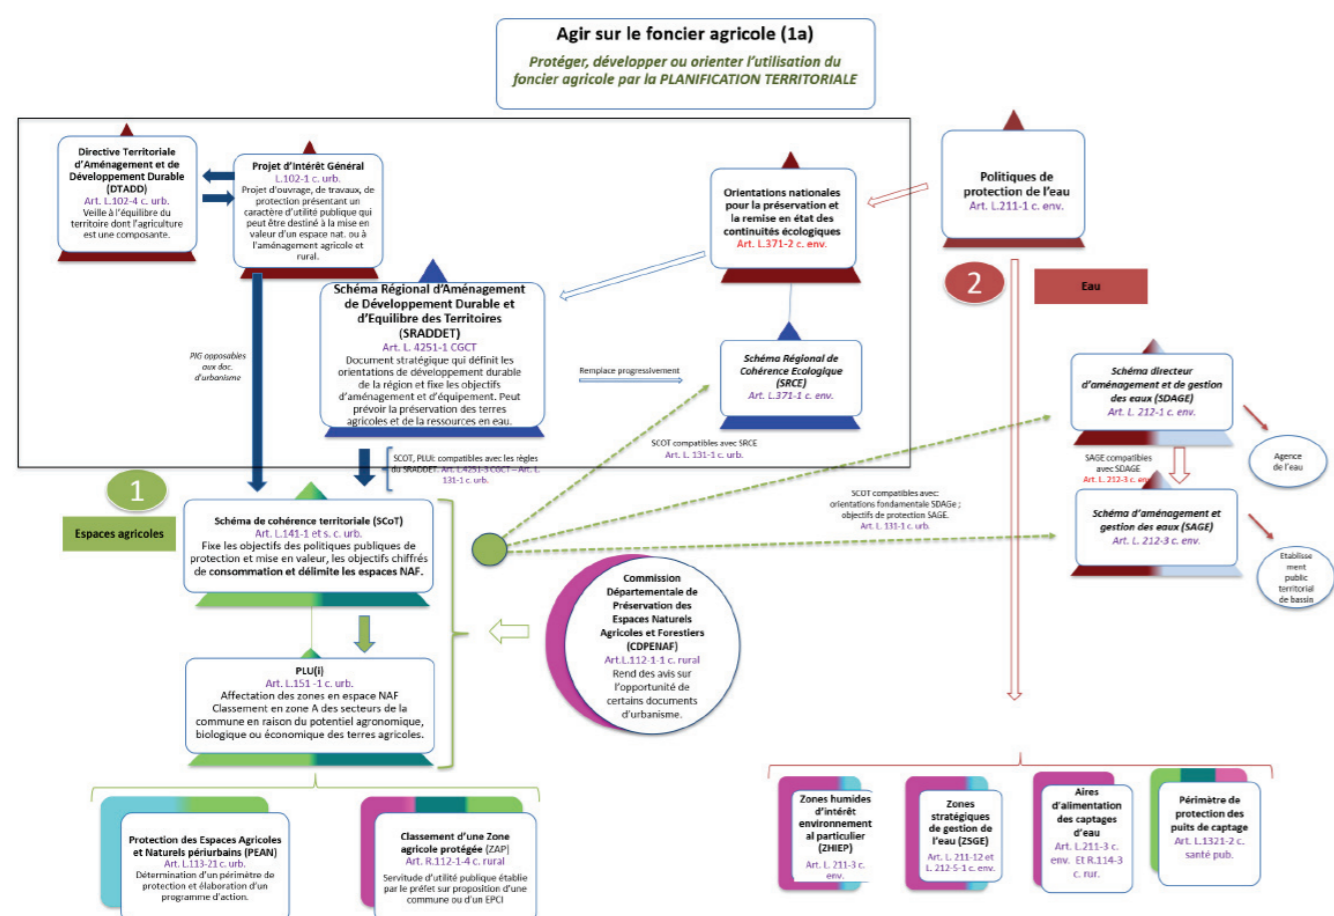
Agir sur le foncier agricole (1a)

Protéger, développer ou orienter l'utilisation du foncier agricole par la PLANIFICATION TERRITORIALE

Directive Territoriale d'Aménagement et de Développement Durable (DTADD)
Art. L.102-4 c. urb.
Veille à l'équilibre du territoire dont l'agriculture est une composante.

Projet d'Intérêt Général
L.102-1 c. urb.
Projet d'ouvrage, de travaux, de protection présentant un caractère d'utilité publique qui peut être destiné à la mise en valeur d'un espace nat. ou à l'aménagement agricole et rural.

Orientations nationales pour la préservation et la remise en état des continuités écologiques
Art. L.371-2 c. env.

Politiques de protection de l'eau
Art. L.211-1 c. env.

Schéma Régional d'Aménagement de Développement Durable et d'Equilibre des Territoires (SRADDET)
Art. L. 4251-1 CGCT
Document stratégique qui définit les orientations de développement durable de la région et fixe les objectifs d'aménagement et d'équipement. Peut prévoir la préservation des terres agricoles et de la ressources en eau.

PIG opposables aux doc. d'urbanisme

Remplace progressivement

Schéma Régional de Cohérence Ecologique (SRCE)
Art. L.371-1 c. env.

2

Eau

Schéma directeur d'aménagement et de gestion des eaux (SDAGE)
Art. L. 212-1 c. env.

Agence de l'eau

SCOT compatibles avec SRCE
Art. L. 131-1 c. urb.

SCOT, PLU: compatibles avec les règles du SRADDET. Art. L.4251-3 CGCT – Art. L. 131-1 c. urb.

SAGE compatibles avec SDAGE
Art. L. 212-3 c. env.

1

Espaces agricoles

SCOT compatibles avec: orientations fondamentale SDAGe ; objectifs de protection SAGE.
Art. L. 131-1 c. urb.

Schéma d'aménagement et gestion des eaux (SAGE)
Art. L. 212-3 c. env.

Etablissement public territorial de bassin

Schéma de cohérence territoriale (SCoT)
Art. L.141-1 et s. c. urb.
Fixe les objectifs des politiques publiques de protection et mise en valeur, les objectifs chiffrés de consommation et délimite les espaces NAF.

Commission Départementale de Préservation des Espaces Naturels Agricoles et Forestiers (CDPENAF)
Art.L.112-1-1 c. rural
Rend des avis sur l'opportunité de certains documents d'urbanisme.

PLU(i)
Art. L.151 -1 c. urb.
Affectation des zones en espace NAF
Classement en zone A des secteurs de la commune en raison du potentiel agronomique, biologique ou économique des terres agricoles.

Protection des Espaces Agricoles et Naturels périurbains (PEAN)
Art. L.113-21 c. urb.
Détermination d'un périmètre de protection et élaboration d'un programme d'action.

Classement d'une Zone agricole protégée (ZAP)
Art. R.112-1-4 c. rural
Servitude d'utilité publique établie par le préfet sur proposition d'une commune ou d'un EPCI

Zones humides d'intérêt environnement al particulier (ZHIEP)
Art. L. 211-3 c. env.

Zones stratégiques de gestion de l'eau (ZSGE)
Art. L. 211-12 et L. 212-5-1 c. env.

Aires d'alimentation des captages d'eau
Art. L.211-3 c. env. Et R.114-3 c. rur.

Périmètre de protection des puits de captage
Art. L.1321-2 c. santé pub.